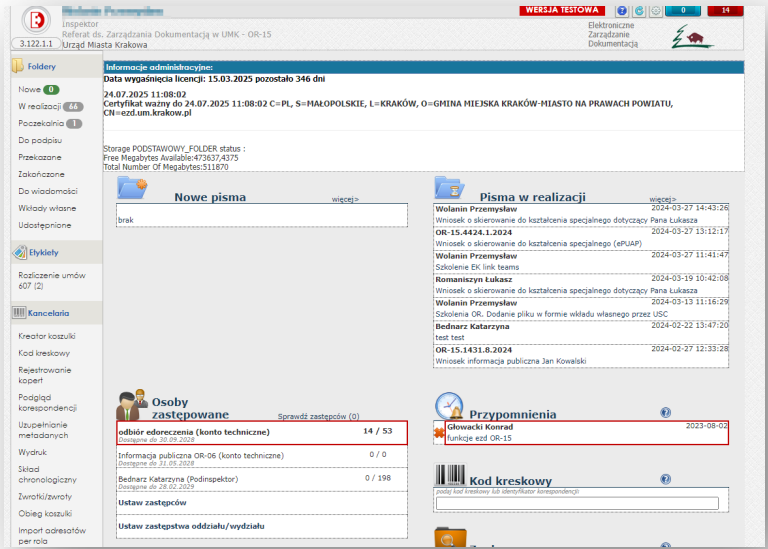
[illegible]
Inspektor
Referat ds. Zarządzania Dokumentacją w UMK - OR-15
Urząd Miasta Krakowa
3.122.1.1

WERSJA TESTOWA
0
14
Elektroniczne Zarządzanie Dokumentacją

Foldery
Nowe 0
W realizacji 66
Poczekalnia 1
Do podpisu
Przekazane
Zakończone
Do wiadomości
Wkłady własne
Udostępnione

Etykiety
Rozliczenie umów 607 (2)

Kancelaria
Kreator koszulki
Kod kreskowy
Rejestrowanie kopert
Podgląd korespondencji
Uzupełnienie metadanych
Wydruk
Skład chronologiczny
Zwrotki/zwroty
Obieg koszulki
Import adresatów per rola

Informacje administracyjne:
Data wygaśnięcia licencji: 15.03.2025 pozostało 346 dni

24.07.2025 11:08:02
Certyfikat ważny do 24.07.2025 11:08:02 C=PL, S=MAŁOPOLSKIE, L=KRAKÓW, O=GMINA MIEJSKA KRAKÓW-MIASTO NA PRAWACH POWIATU, CN=ezd.um.krakow.pl

Storage PODSTAWOWY_FOLDER status :
Free Megabytes Available:473637,4375
Total Number Of Megabytes:511870

Nowe pisma
więcej>
brak

Pisma w realizacji
więcej>
Wolanin Przemysław 2024-03-27 14:43:26
Wniosek o skierowanie do kształcenia specjalnego dotyczący Pana Łukasza
OR-15.4424.1.2024 2024-03-27 13:12:17
Wniosek o skierowanie do kształcenia specjalnego (ePUAP)
Wolanin Przemysław 2024-03-27 11:41:47
Szkolenie EK link teams
Romaniszyn Łukasz 2024-03-19 10:42:08
Wniosek o skierowanie do kształcenia specjalnego dotyczący Pana Łukasza
Wolanin Przemysław 2024-03-13 11:16:29
Szkolenia OR. Dodanie pliku w formie wkładu własnego przez USC
Bednarz Katarzyna 2024-02-22 13:47:20
test test
OR-15.1431.8.2024 2024-02-27 12:33:28
Wniosek informacja publiczna Jan Kowalski

Osoby zastępowane
Sprawdź zastępców (0)
odbiór edoreczenia (konto techniczne) 14 / 53
Dostępne do 30.09.2028
Informacja publiczna OR-06 (konto techniczne) 0 / 0
Dostępne do 31.05.2028
Bednarz Katarzyna (Podinspektor) 0 / 198
Dostępne do 28.02.2029
Ustaw zastępców
Ustaw zastępstwa oddziału/wydziału

Przypomnienia
Głowacki Konrad 2023-08-02
funkcje ezd OR-15

Kod kreskowy
podaj kod kreskowy lub identyfikator korespondencji